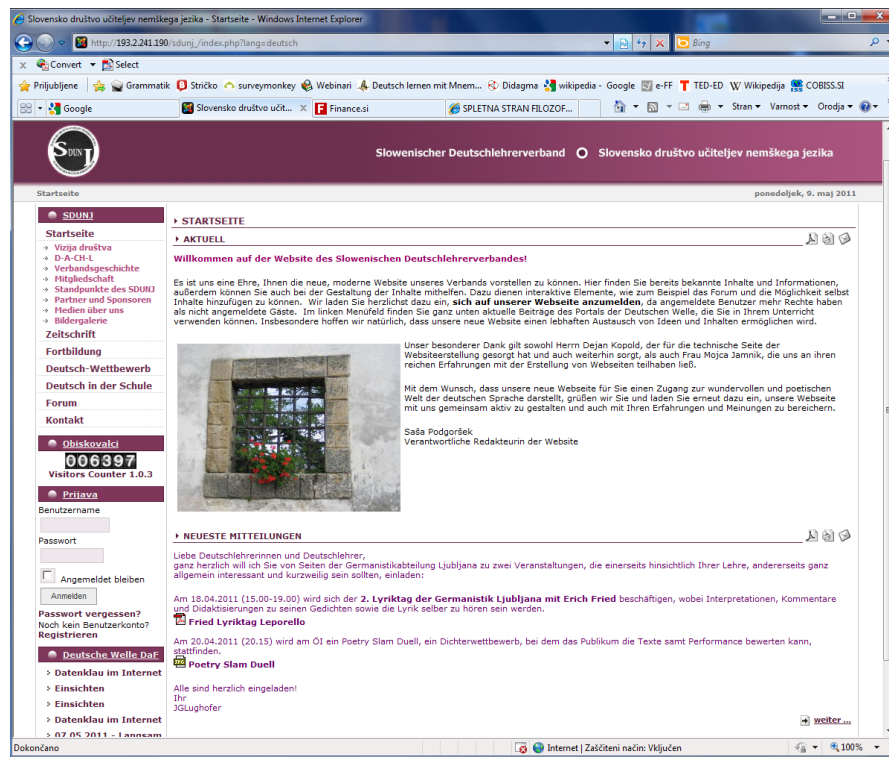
Slovensko društvo učiteljev nemškega jezika - Startseite - Windows Internet Explorer

http://193.2.241.190/sdunj_/index.php?lang=deutsch

Bing

Convert Select

Priljubljene Grammatik Stričko surveymonkey Webinari Deutsch lernen mit Mnem... Didagma wikipedia - Google e-FF TED-ED Wikipedija COBISS.SI

Google Slovensko društvo učit... Finance.si SPLETNA STRAN FILOZOF...

Stran Varnost Orodja

SDUNJ

Slowenischer Deutschlehrerverband Slovensko društvo učiteljev nemškega jezika

Startseite

ponedeljek, 9. maj 2011

SDUNJ
Startseite
Vizija društva
D-A-CH-L
Verbandsgeschichte
Mitgliedschaft
Standpunkte des SDUNJ
Partner und Sponsoren
Medien über uns
Bildergalerie
Zeitschrift
Fortbildung
Deutsch-Wettbewerb
Deutsch in der Schule
Forum
Kontakt

Obiskovalci
006397
Visitors Counter 1.0.3

Prijava
Benutzername
Passwort
Angemeldet bleiben
Anmelden
Passwort vergessen?
Noch kein Benutzerkonto? Registrieren

Deutsche Welle DaF
Datenklau im Internet
Einsichten
Einsichten
Datenklau im Internet
07.05.2011 - Langsam

STARTSEITE

AKTUELL

Willkommen auf der Website des Slowenischen Deutschlehrerverbandes!

Es ist uns eine Ehre, Ihnen die neue, moderne Website unseres Verbands vorstellen zu können. Hier finden Sie bereits bekannte Inhalte und Informationen, außerdem können Sie auch bei der Gestaltung der Inhalte mithelfen. Dazu dienen interaktive Elemente, wie zum Beispiel das Forum und die Möglichkeit selbst Inhalte hinzufügen zu können. Wir laden Sie herzlichst dazu ein, sich auf unserer Webseite anzumelden, da angemeldete Benutzer mehr Rechte haben als nicht angemeldete Gäste. Im linken Menüfeld finden Sie ganz unten aktuelle Beiträge des Portals der Deutschen Welle, die Sie in Ihrem Unterricht verwenden können. Insbesondere hoffen wir natürlich, dass unsere neue Website einen lebhaften Austausch von Ideen und Inhalten ermöglichen wird.

Unser besonderer Dank gilt sowohl Herrn Dejan Kopold, der für die technische Seite der Webseiteerstellung gesorgt hat und auch weiterhin sorgt, als auch Frau Mojca Jamnik, die uns an ihren reichen Erfahrungen mit der Erstellung von Webseiten teilhaben ließ.

Mit dem Wunsch, dass unsere neue Webseite für Sie einen Zugang zur wundervollen und poetischen Welt der deutschen Sprache darstellt, grüßen wir Sie und laden Sie erneut dazu ein, unsere Webseite mit uns gemeinsam aktiv zu gestalten und auch mit Ihren Erfahrungen und Meinungen zu bereichern.

Saša Podgoršek
Verantwortliche Redakteurin der Website

NEUESTE MITTEILUNGEN

Liebe Deutschlehrerinnen und Deutschlehrer,
ganz herzlich will ich Sie von Seiten der Germanistikabteilung Ljubljana zu zwei Veranstaltungen, die einerseits hinsichtlich Ihrer Lehre, andererseits ganz allgemein interessant und kurzweilig sein sollten, einladen:

Am 18.04.2011 (15.00-19.00) wird sich der 2. Lyriktag der Germanistik Ljubljana mit Erich Fried beschäftigen, wobei Interpretationen, Kommentare und Didaktisierungen zu seinen Gedichten sowie die Lyrik selber zu hören sein werden.

Fried Lyriktag Leporello

Am 20.04.2011 (20.15) wird am ÖI ein Poetry Slam Duell, ein Dichterwettbewerb, bei dem das Publikum die Texte samt Performance bewerten kann, stattfinden.

Poetry Slam Duell

Alle sind herzlich eingeladen!
Ihr
JGLughofer

weiter ...

Dokončano

Internet | Zaščiteni način: Vključen

100%